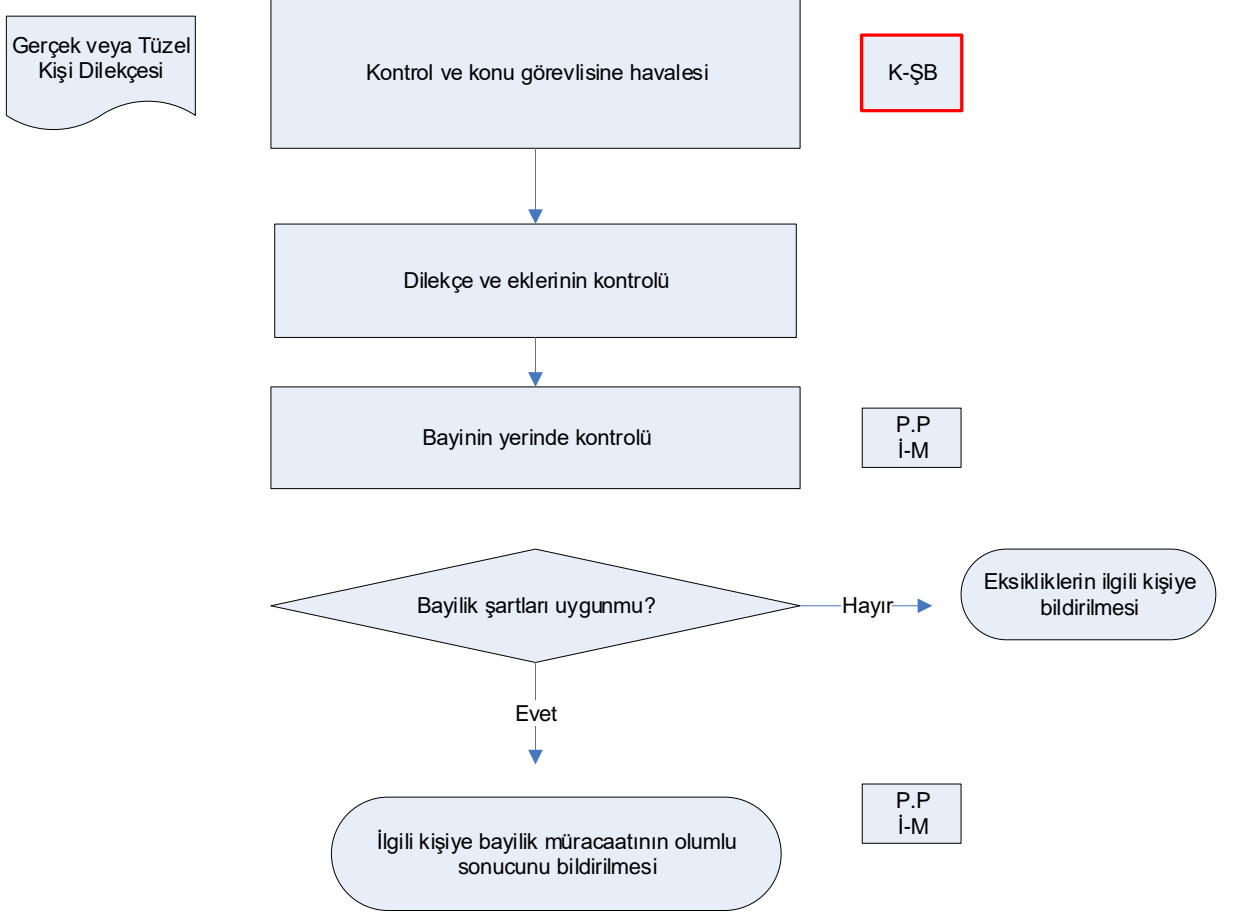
Gerçek veya Tüzel Kişi Dilekçesi

Kontrol ve konu görevlisine havalesi

K-ŞB

Dilekçe ve eklerinin kontrolü

Bayinin yerinde kontrolü

P.P
İ-M

Bayilik şartları uygunmu?

Hayır

Eksikliklerin ilgili kişiye bildirilmesi

Evet

P.P
İ-M

İlgili kişiye bayilik müracaatının olumlu sonucunu bildirilmesi